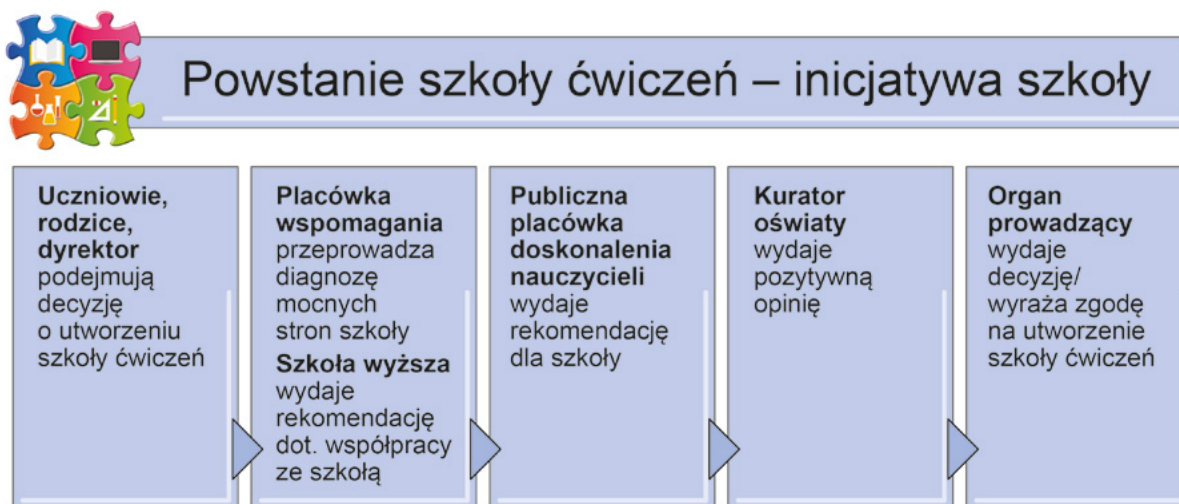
Powstanie szkoły ćwiczeń – inicjatywa szkoły

Uczniowie, rodzice, dyrektor podejmują decyzję o utworzeniu szkoły ćwiczeń

Placówka wspomagania przeprowadza diagnozę mocnych stron szkoły
Szkoła wyższa wydaje rekomendację dot. współpracy ze szkołą

Publiczna placówka doskonalenia nauczycieli wydaje rekomendację dla szkoły

Kurator oświaty wydaje pozytywną opinię

Organ prowadzący wydaje decyzję/ wyraża zgodę na utworzenie szkoły ćwiczeń